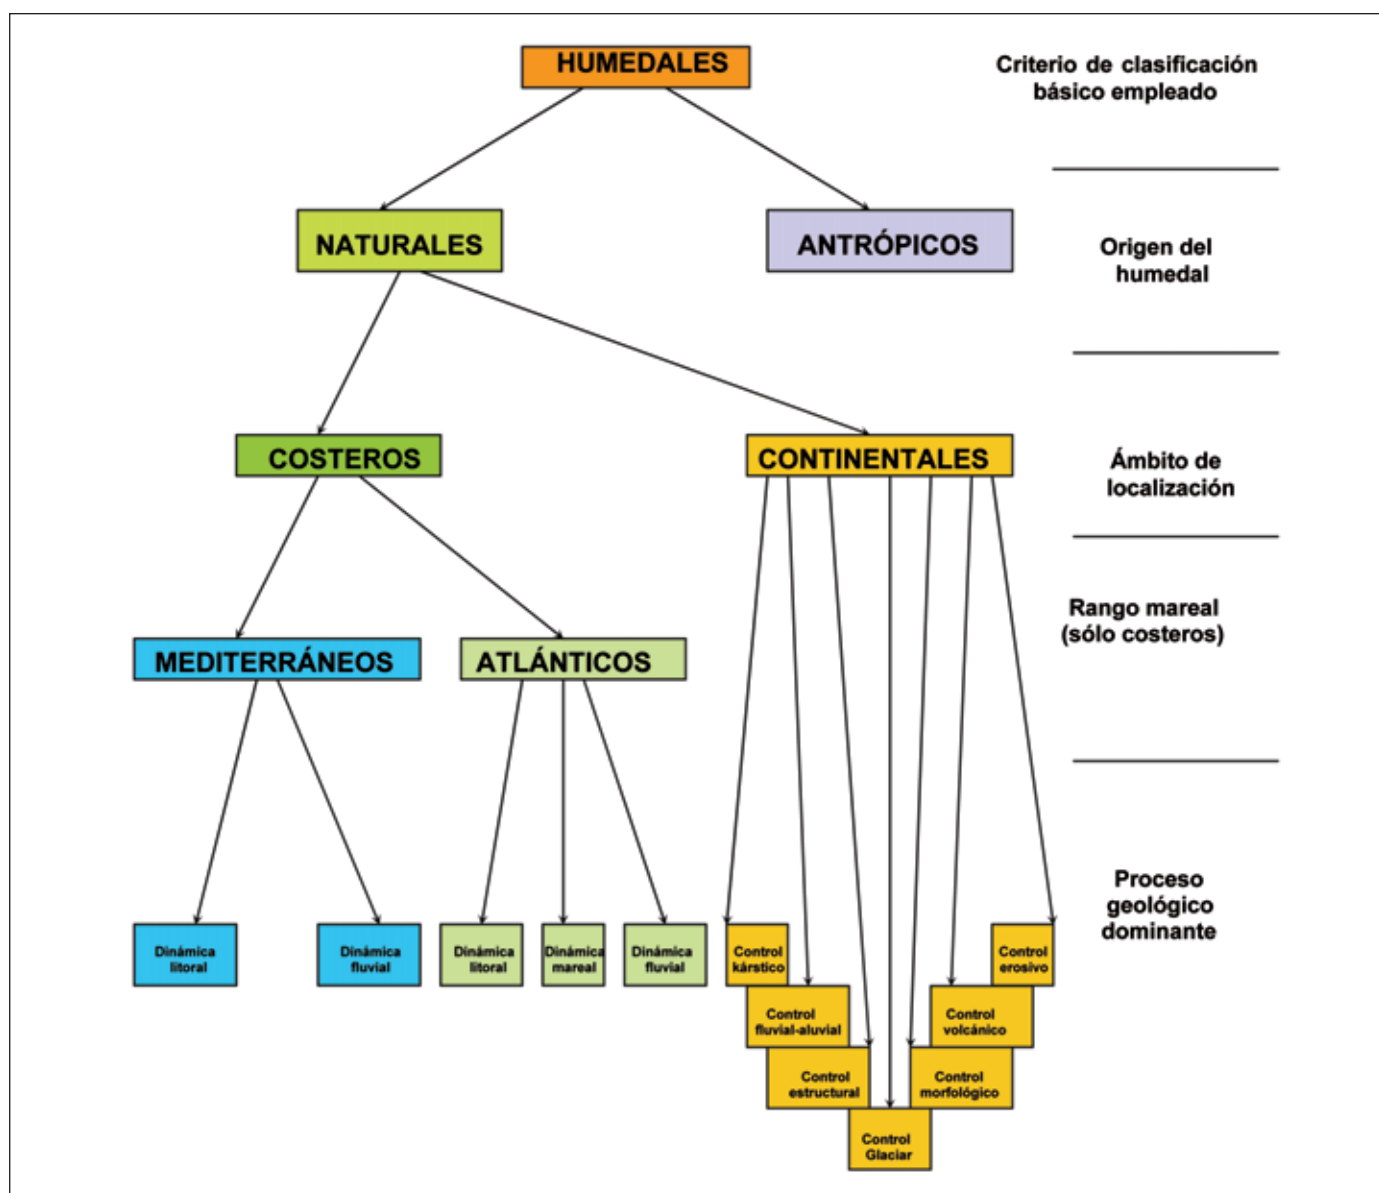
HUMEDALES

Criterio de clasificación básico empleado

NATURALES

ANTRÓPICOS

Origen del humedal

COSTEROS

CONTINENTALES

Ámbito de localización

Rango mareal (sólo costeros)

MEDITERRÁNEOS

ATLÁNTICOS

Proceso geológico dominante

Dinámica litoral

Dinámica fluvial

Dinámica litoral

Dinámica mareal

Dinámica fluvial

Control kárstico

Control erosivo

Control fluvial-aluvial

Control volcánico

Control estructural

Control morfológico

Control Glaciar